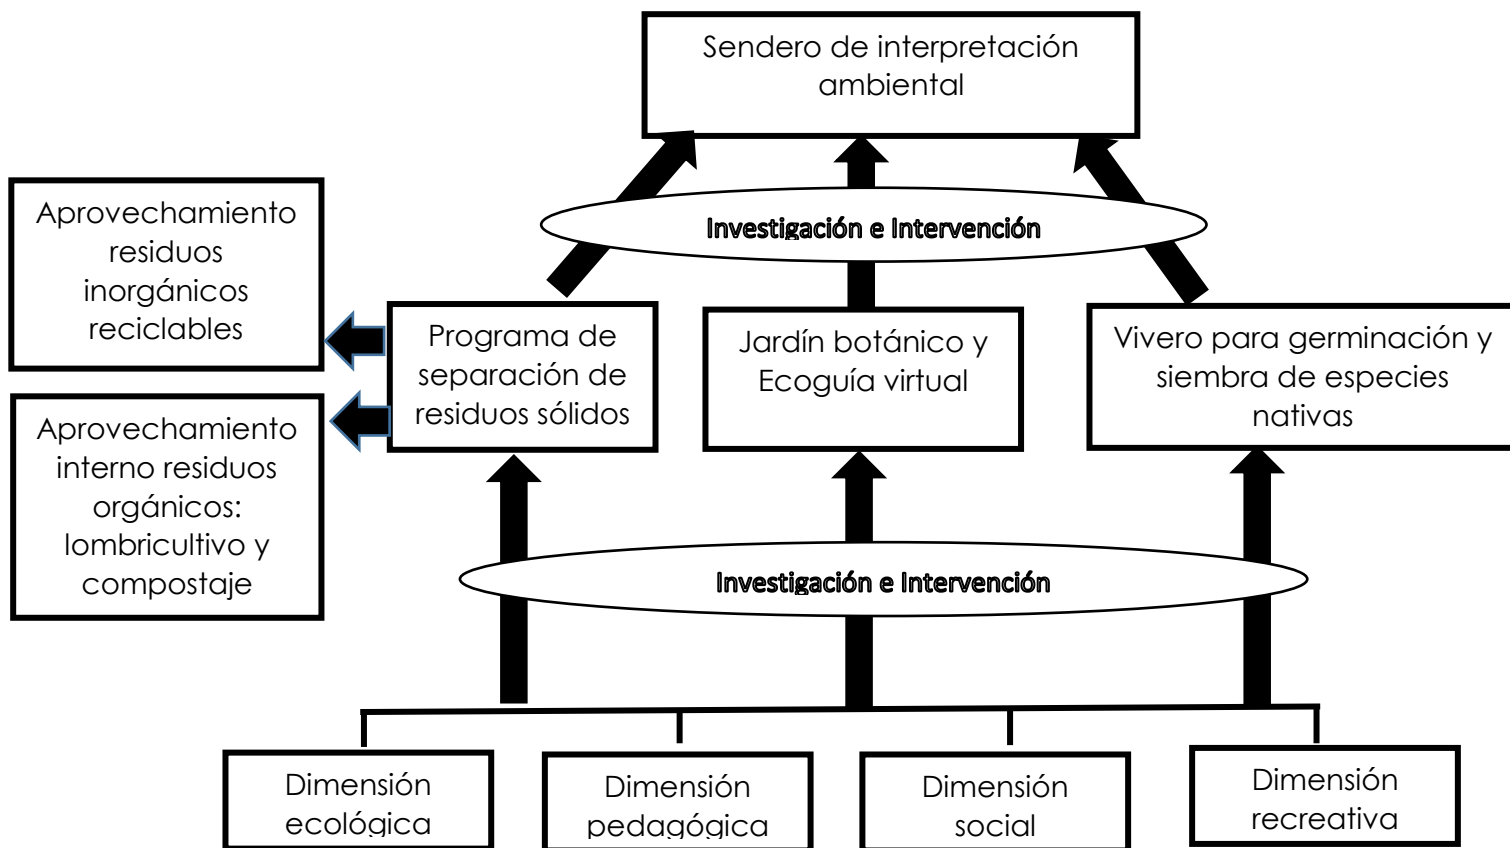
Sendero de interpretación ambiental

Investigación e Intervención

Aprovechamiento residuos inorgánicos reciclables

Aprovechamiento interno residuos orgánicos: lombricultivo y compostaje

Programa de separación de residuos sólidos

Jardín botánico y Ecoguía virtual

Vivero para germinación y siembra de especies nativas

Investigación e Intervención

Dimensión ecológica

Dimensión pedagógica

Dimensión social

Dimensión recreativa